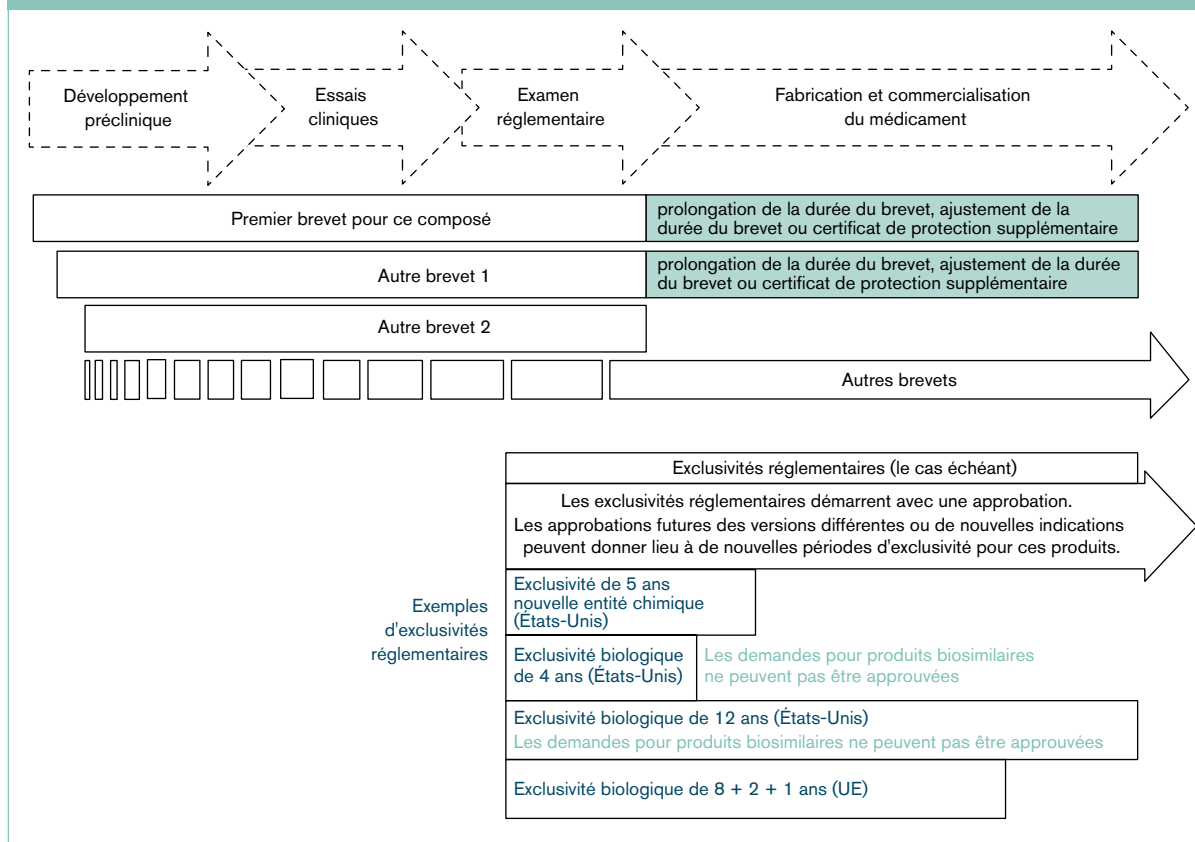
Développement préclinique

Essais cliniques

Examen réglementaire

Fabrication et commercialisation du médicament

Premier brevet pour ce composé

prolongation de la durée du brevet, ajustement de la durée du brevet ou certificat de protection supplémentaire

Autre brevet 1

prolongation de la durée du brevet, ajustement de la durée du brevet ou certificat de protection supplémentaire

Autre brevet 2

Autres brevets

Exclusivités réglementaires (le cas échéant)

Les exclusivités réglementaires démarrent avec une approbation. Les approbations futures des versions différentes ou de nouvelles indications peuvent donner lieu à de nouvelles périodes d'exclusivité pour ces produits.

Exemples d'exclusivités réglementaires

Exclusivité de 5 ans nouvelle entité chimique (États-Unis)

Exclusivité biologique de 4 ans (États-Unis)

Les demandes pour produits biosimilaires ne peuvent pas être approuvées

Exclusivité biologique de 12 ans (États-Unis)

Les demandes pour produits biosimilaires ne peuvent pas être approuvées

Exclusivité biologique de 8 + 2 + 1 ans (UE)